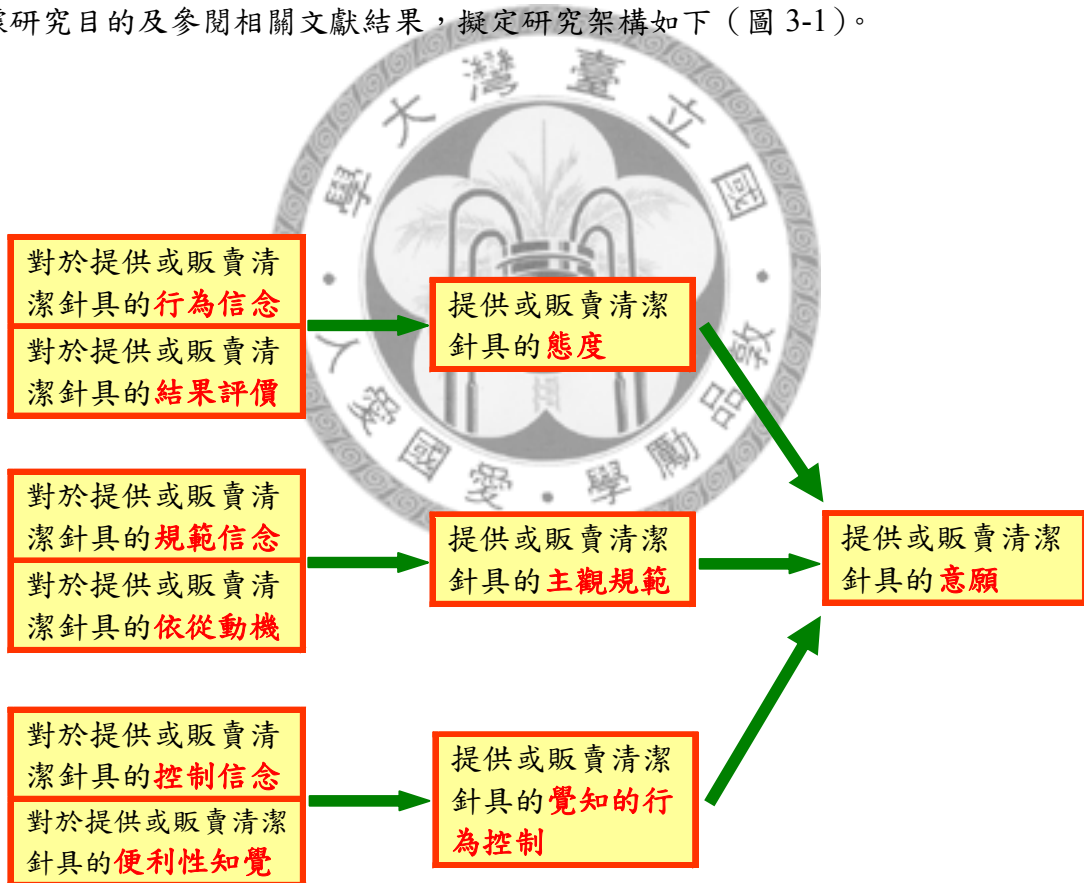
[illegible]研究目的及參閱相關文獻結果，擬定研究架構如下（圖 3-1）。

國立臺灣大學

愛國 · 愛學

勵志 · 品學

對於提供或販賣清潔針具的行為信念

對於提供或販賣清潔針具的結果評價

提供或販賣清潔針具的態度

對於提供或販賣清潔針具的規範信念

對於提供或販賣清潔針具的依從動機

提供或販賣清潔針具的主觀規範

提供或販賣清潔針具的意願

對於提供或販賣清潔針具的控制信念

對於提供或販賣清潔針具的便利性知覺

提供或販賣清潔針具的覺知的行為控制